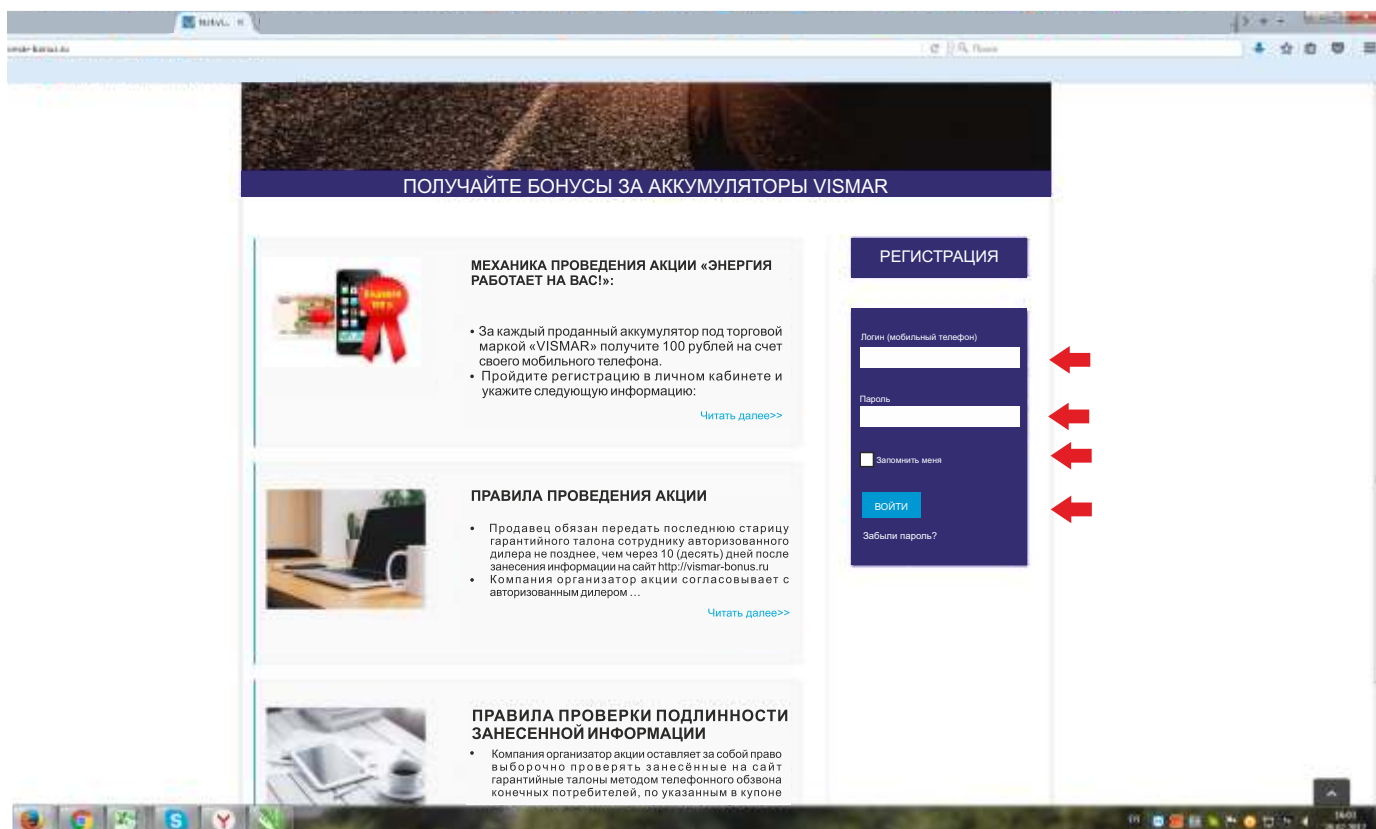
ПОЛУЧАЙТЕ БОНУСЫ ЗА АККУМУЛЯТОРЫ VISMAR

МЕХАНИКА ПРОВЕДЕНИЯ АКЦИИ «ЭНЕРГИЯ РАБОТАЕТ НА ВАС!»:

• За каждый проданный аккумулятор под торговой маркой «VISMAR» получите 100 рублей на счет своего мобильного телефона.
• Пройдите регистрацию в личном кабинете и укажите следующую информацию:

Читать далее>>

ПРАВИЛА ПРОВЕДЕНИЯ АКЦИИ

• Продавец обязан передать последнюю старицу гарантийного талона сотруднику авторизованного дилера не позднее, чем через 10 (десять) дней после занесения информации на сайт http://vismar-bonus.ru
• Компания организатор акции согласовывает с авторизованным дилером …

Читать далее>>

ПРАВИЛА ПРОВЕРКИ ПОДЛИННОСТИ ЗАНЕСЕННОЙ ИНФОРМАЦИИ

• Компания организатор акции оставляет за собой право выборочно проверять занесённые на сайт гарантийные талоны методом телефонного обзвона конечных потребителей, по указанным в купоне

РЕГИСТРАЦИЯ

Логин (мобильный телефон)

Пароль

Запомнить меня

ВОЙТИ

Забыли пароль?